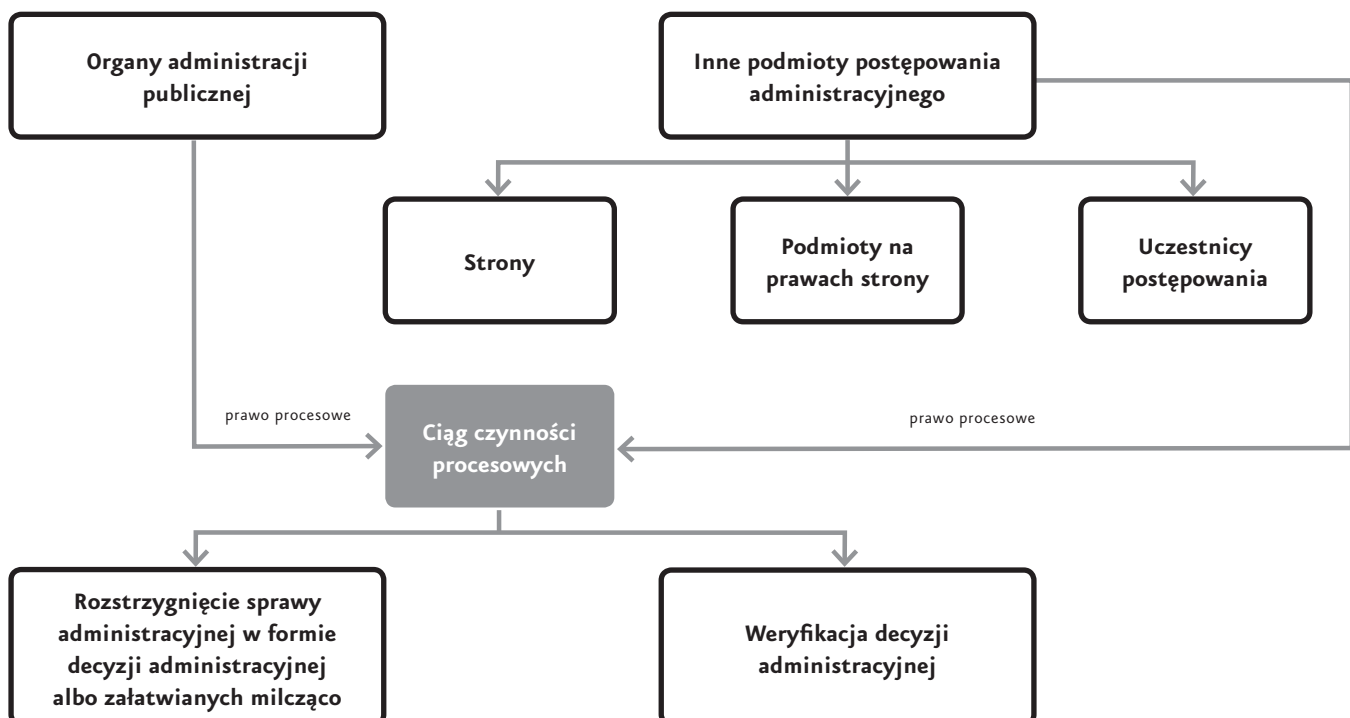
Organy administracji publicznej

Inne podmioty postępowania administracyjnego

Strony

Podmioty na prawach strony

Uczestnicy postępowania

prawo procesowe

Ciąg czynności procesowych

prawo procesowe

Rozstrzygnięcie sprawy administracyjnej w formie decyzji administracyjnej albo załatwianych milcząco

Weryfikacja decyzji administracyjnej